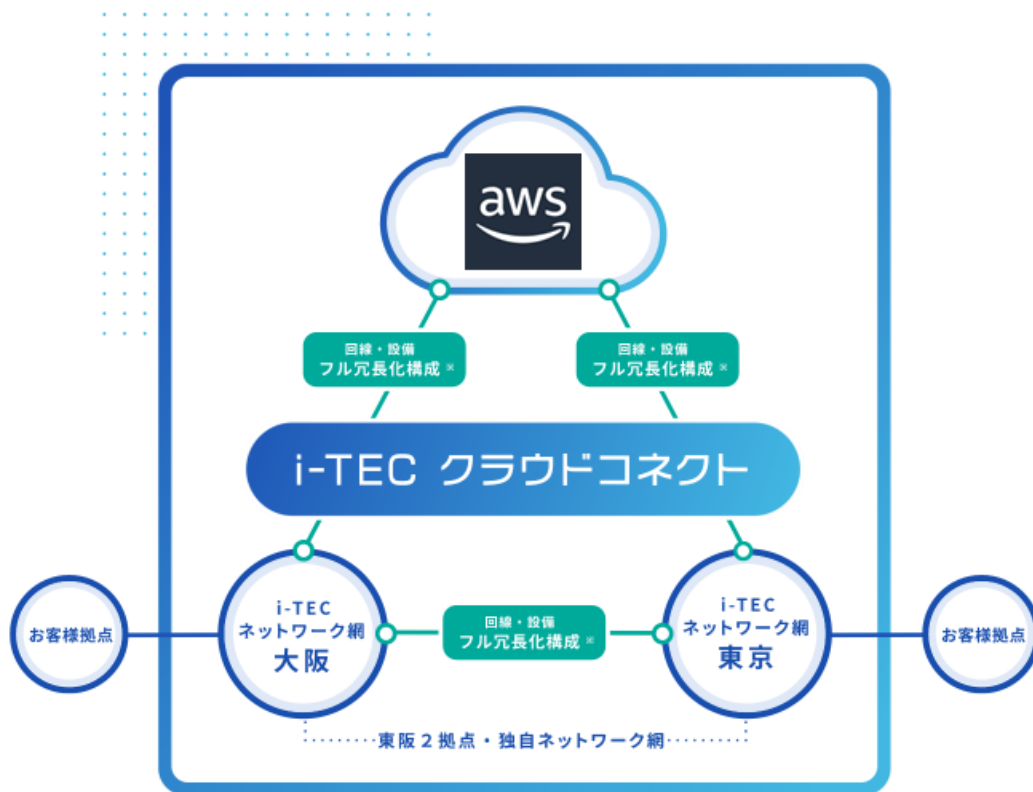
aws

回線・設備
フル冗長化構成※

回線・設備
フル冗長化構成※

i-TEC クラウドコネクト

お客様拠点

i-TEC
ネットワーク網
大阪

回線・設備
フル冗長化構成※

i-TEC
ネットワーク網
東京

お客様拠点

東阪２拠点・独自ネットワーク網